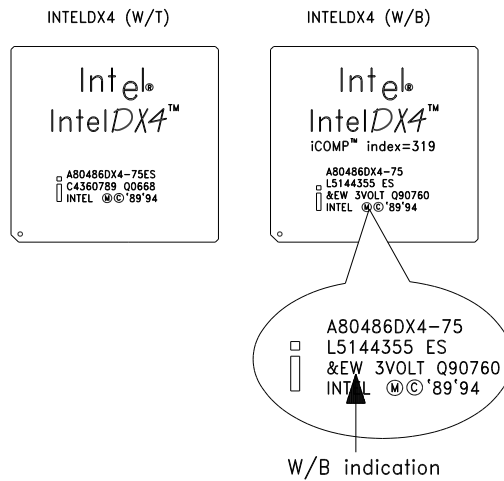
INTELDX4 (W/T)

Intel®
IntelDX4™

A80486DX4-75ES
C4360789 Q0668
INTEL Ⓜ©'89'94

INTELDX4 (W/B)

Intel®
IntelDX4™
iCOMP™ index=319

A80486DX4-75
L5144355 ES
&EW 3VOLT Q90760
INTEL Ⓜ©'89'94

A80486DX4-75
L5144355 ES
&EW 3VOLT Q90760
INTEL Ⓜ©'89'94

W/B indication